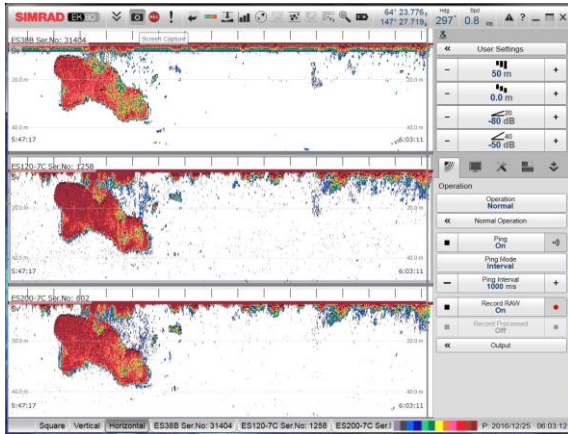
SIMRAD EK80

Screen Capture

64° 23.776, 147° 27.719,

Hdg 297°

Spd 0.8

ES38B Ser.No: 31404

Sv

20.0 m

40.0 m

5:47:17

20.0 m

40.0 m

6:03:11

ES120-7C Ser.No: 1258

Sv

20.0 m

40.0 m

5:47:17

20.0 m

40.0 m

6:03:11

ES200-7C Ser.No: 602

Sv

20.0 m

40.0 m

5:47:17

20.0 m

40.0 m

6:03:11

User Settings

50 m

0.0 m

-20

-80 dB

40

-50 dB

Operation

Operation
Normal

Normal Operation

Ping
On

Ping Mode
Interval

Ping Interval
1000 ms

Record RAW
On

Record Processed
Off

Output

Square Vertical Horizontal ES38B Ser.No: 31404 ES120-7C Ser.No: 1258 ES200-7C Ser.I

P: 2016/12/25 06:03:12